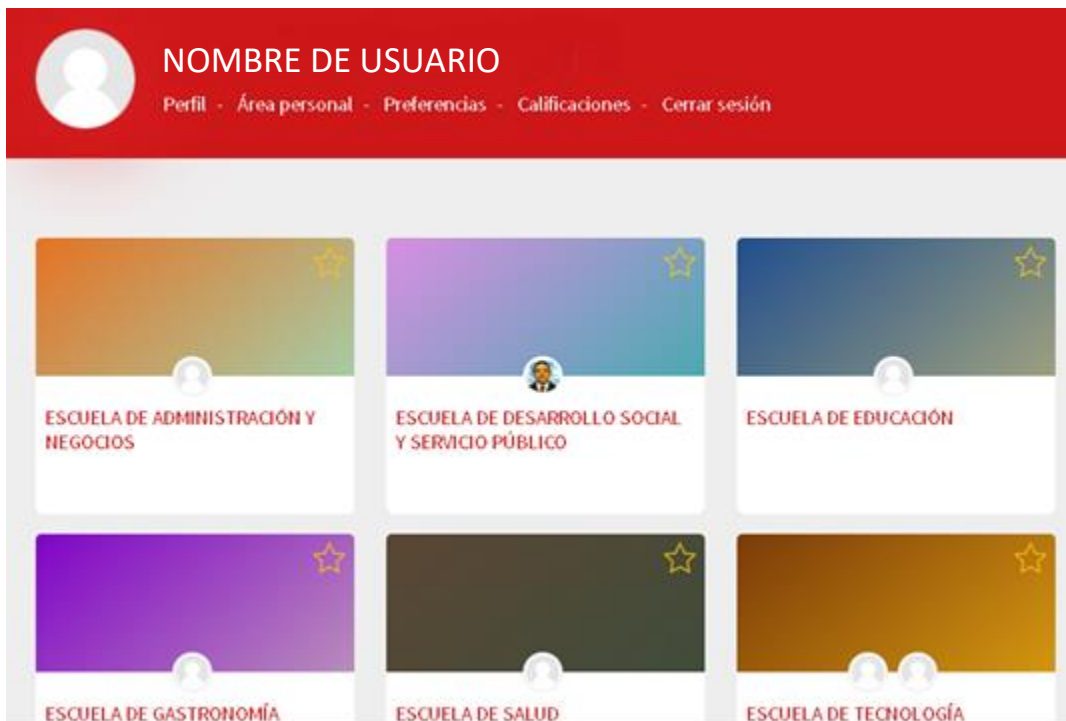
NOMBRE DE USUARIO

Perfil - Área personal - Preferencias - Calificaciones - Cerrar sesión

ESCUELA DE ADMINISTRACIÓN Y NEGOCIOS

ESCUELA DE DESARROLLO SOCIAL Y SERVICIO PÚBLICO

ESCUELA DE EDUCACIÓN

ESCUELA DE GASTRONOMÍA

ESCUELA DE SALUD

ESCUELA DE TECNOLOGÍA